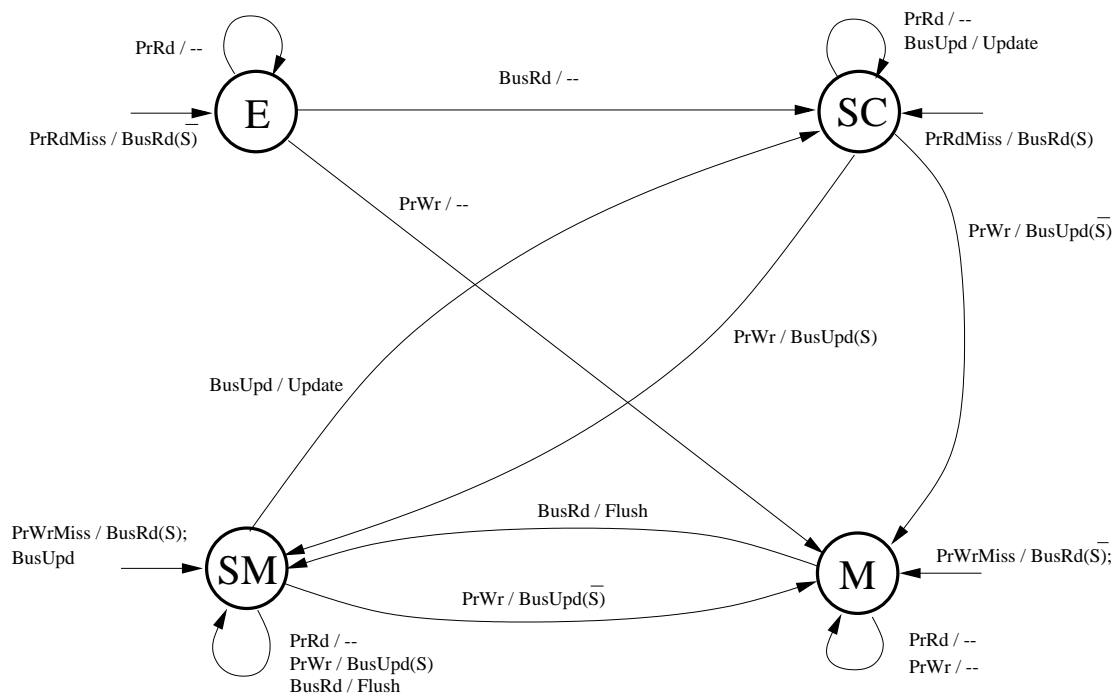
PrRd / --

E

PrRdMiss / BusRd($\overline{S}$)

BusRd / --

PrRd / --
BusUpd / Update

SC

PrRdMiss / BusRd(S)

PrWr / --

PrWr / BusUpd($\overline{S}$)

PrWr / BusUpd(S)

BusUpd / Update

PrWrMiss / BusRd(S);
BusUpd

SM

BusRd / Flush

PrWr / BusUpd($\overline{S}$)

M

PrWrMiss / BusRd($\overline{S}$);

PrRd / --
PrWr / BusUpd(S)
BusRd / Flush

PrRd / --
PrWr / --